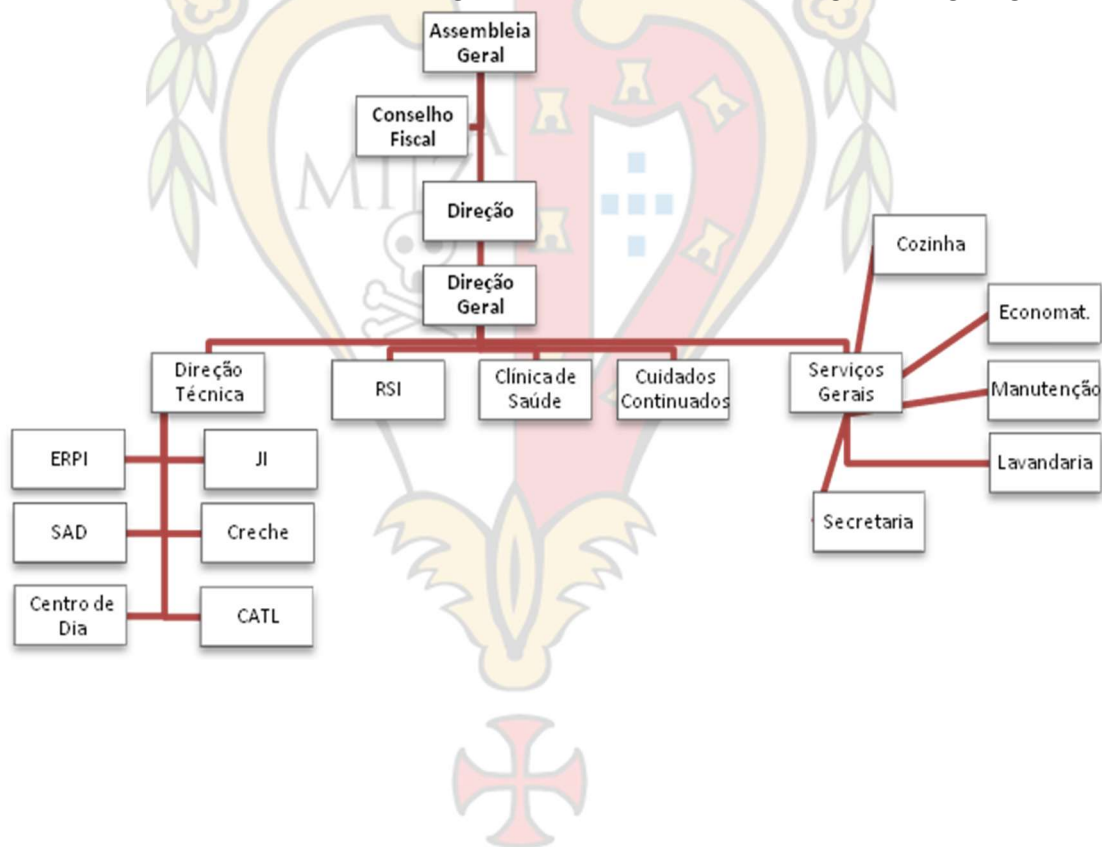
Assembleia Geral

Conselho Fiscal

Direção

Direção Geral

Direção Técnica

RSI

Clínica de Saúde

Cuidados Continuados

Serviços Gerais

Cozinha

Economat.

Manutenção

Lavandaria

Secretaria

ERPI

JI

SAD

Creche

Centro de Dia

CATL